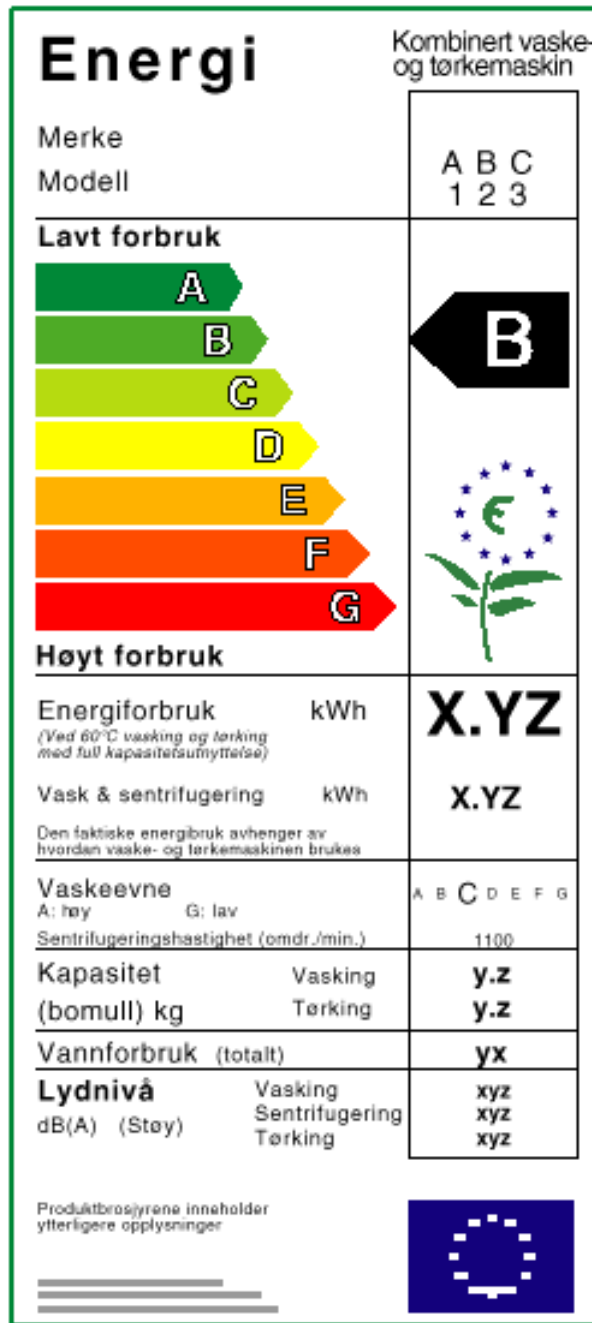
Energi

Kombinert vaske- og tørkemaskin

Merke
Modell

A B C
1 2 3

Lavt forbruk

A
B
C
D
E
F
G

B

Høyt forbruk

Energiforbruk kWh
(Ved 60°C vasking og tørking med full kapasitetsutnyttelse)

X.YZ

Vask & sentrifugering kWh

X.YZ

Den faktiske energibruk avhenger av hvordan vaske- og tørkemaskinen brukes

Vaskeevne
A: høy G: lav

A B C D E F G

Sentrifugeringshastighet (omdr./min.)

1100

Kapasitet Vasking
(bomull) kg Tørking

y.z
y.z

Vannforbruk (totalt)

yx

Lydnivå
dB(A) (Støy)
Vasking
Sentrifugering
Tørking

xyz
xyz
xyz

Produktbrosjyrene inneholder ytterligere opplysninger